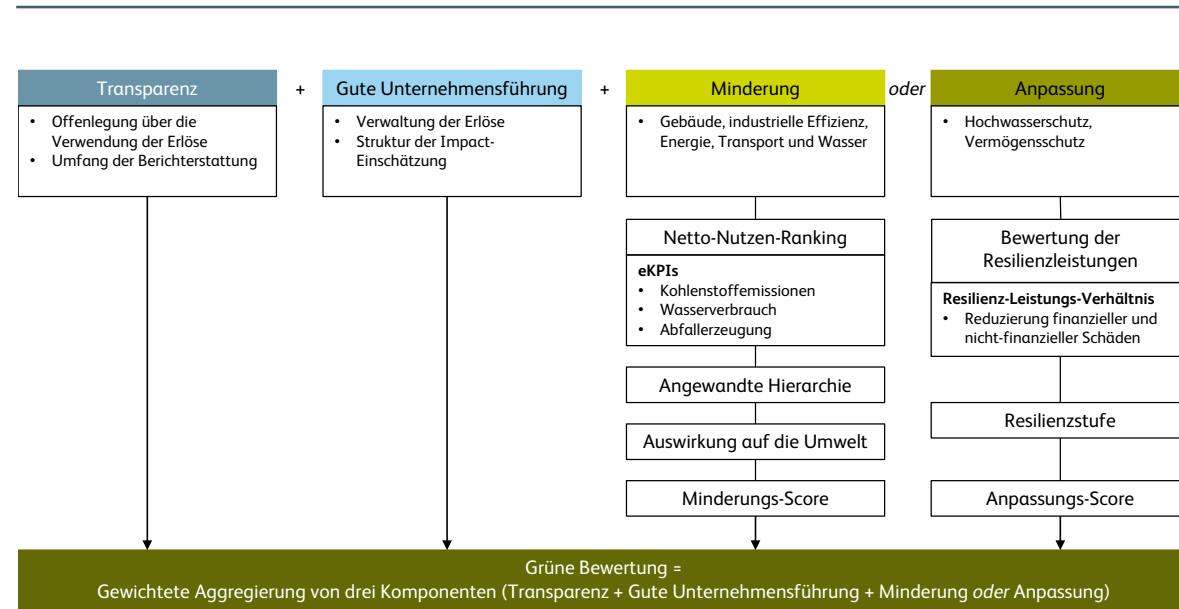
Transparenz + Gute Unternehmensführung + Minderung oder Anpassung

- Offenlegung über die Verwendung der Erlöse
- Umfang der Berichterstattung

- Verwaltung der Erlöse
- Struktur der Impact-Einschätzung

- Gebäude, industrielle Effizienz, Energie, Transport und Wasser

- Hochwasserschutz, Vermögensschutz

Netto-Nutzen-Ranking

eKPIs
- Kohlenstoffemissionen
- Wasserverbrauch
- Abfallerzeugung

Angewandte Hierarchie

Auswirkung auf die Umwelt

Minderungs-Score

Bewertung der Resilienzleistungen

Resilienz-Leistungs-Verhältnis
- Reduzierung finanzieller und nicht-finanzieller Schäden

Resilienzstufe

Anpassungs-Score

Grüne Bewertung =
Gewichtete Aggregierung von drei Komponenten (Transparenz + Gute Unternehmensführung + Minderung oder Anpassung)